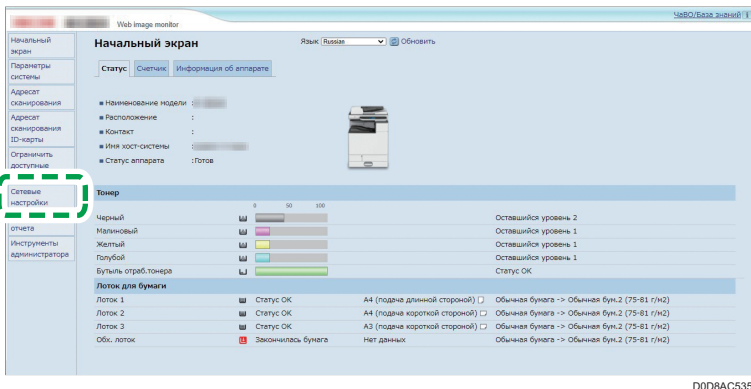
Web image monitor

ЧаВО/База знаний

Начальный экран
Параметры системы
Адресат сканирования
Адресат сканирования ID-карты
Ограничить доступные
Сетевые настройки
отчета
Инструменты администратора

Начальный экран

Язык Russian Обновить

Статус | Счетчик | Информация об аппарате

Наименование модели :
Расположение :
Контакт :
Имя хост-системы :
Статус аппарата : Готов

Тонер

0 50 100

| | | |
|---|---|---|
| Черный | | Оставшийся уровень 2 |
| Малиновый | | Оставшийся уровень 1 |
| Желтый | | Оставшийся уровень 1 |
| Голубой | | Оставшийся уровень 1 |
| Бутыль отраб.тонера | | Статус OK |

Лоток для бумаги

| | | | |
|---|---|---|---|
| Лоток 1 | Статус OK | A4 (подача длинной стороной) | Обычная бумага -> Обычная бум.2 (75-81 г/м2) |
| Лоток 2 | Статус OK | A4 (подача короткой стороной) | Обычная бумага -> Обычная бум.2 (75-81 г/м2) |
| Лоток 3 | Статус OK | A3 (подача короткой стороной) | Обычная бумага -> Обычная бум.2 (75-81 г/м2) |
| Обх. лоток | Закончилась бумага | Нет данных | Обычная бумага -> Обычная бум.2 (75-81 г/м2) |

D0D8AC535